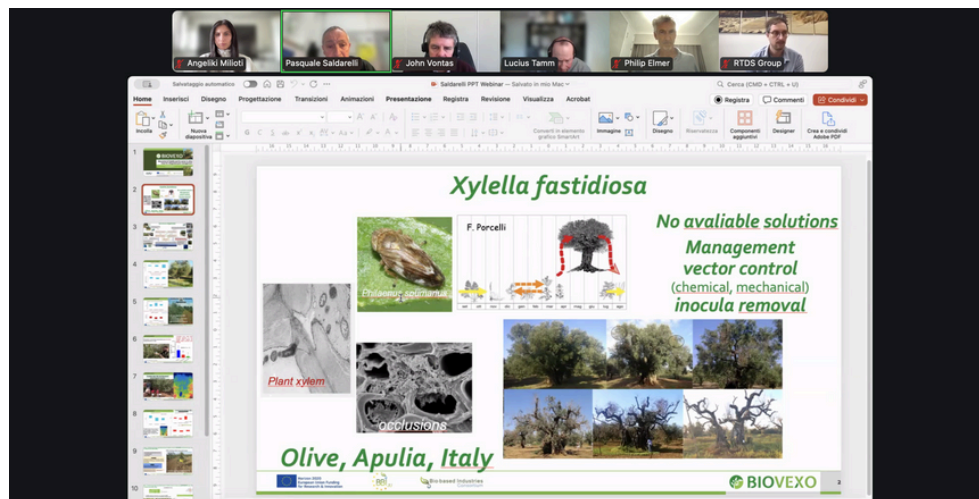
Angeliki Milioti
Pasquale Saldarelli
John Vontas
Lucius Tamm
Philip Elmer
RTDS Group

Salvataggio automatico
Saldarelli PPT Webinar — Salvato in mio Mac
Cerca (CMD + CTRL + U)

Home Inserisci Disegno Progettazione Transizioni Animazioni Presentazione Registra Revisione Visualizza Acrobat
Registra Commenti Condividi

Incolla Nuova diapositiva Converti in elemento grafico SmartArt Immagine Disegno Riservatezza Componenti aggiuntivi Designer Crea e condividi Adobe PDF

1 2 3 4 5 6 7 8 9 10

Xylella fastidiosa

No avaliable solutions
Management
vector control
(chemical, mechanical)
inocula removal

F. Porcelli

Philaenus spumarius

Plant xylem

occlusions

Olive, Apulia, Italy

BIOVEXO